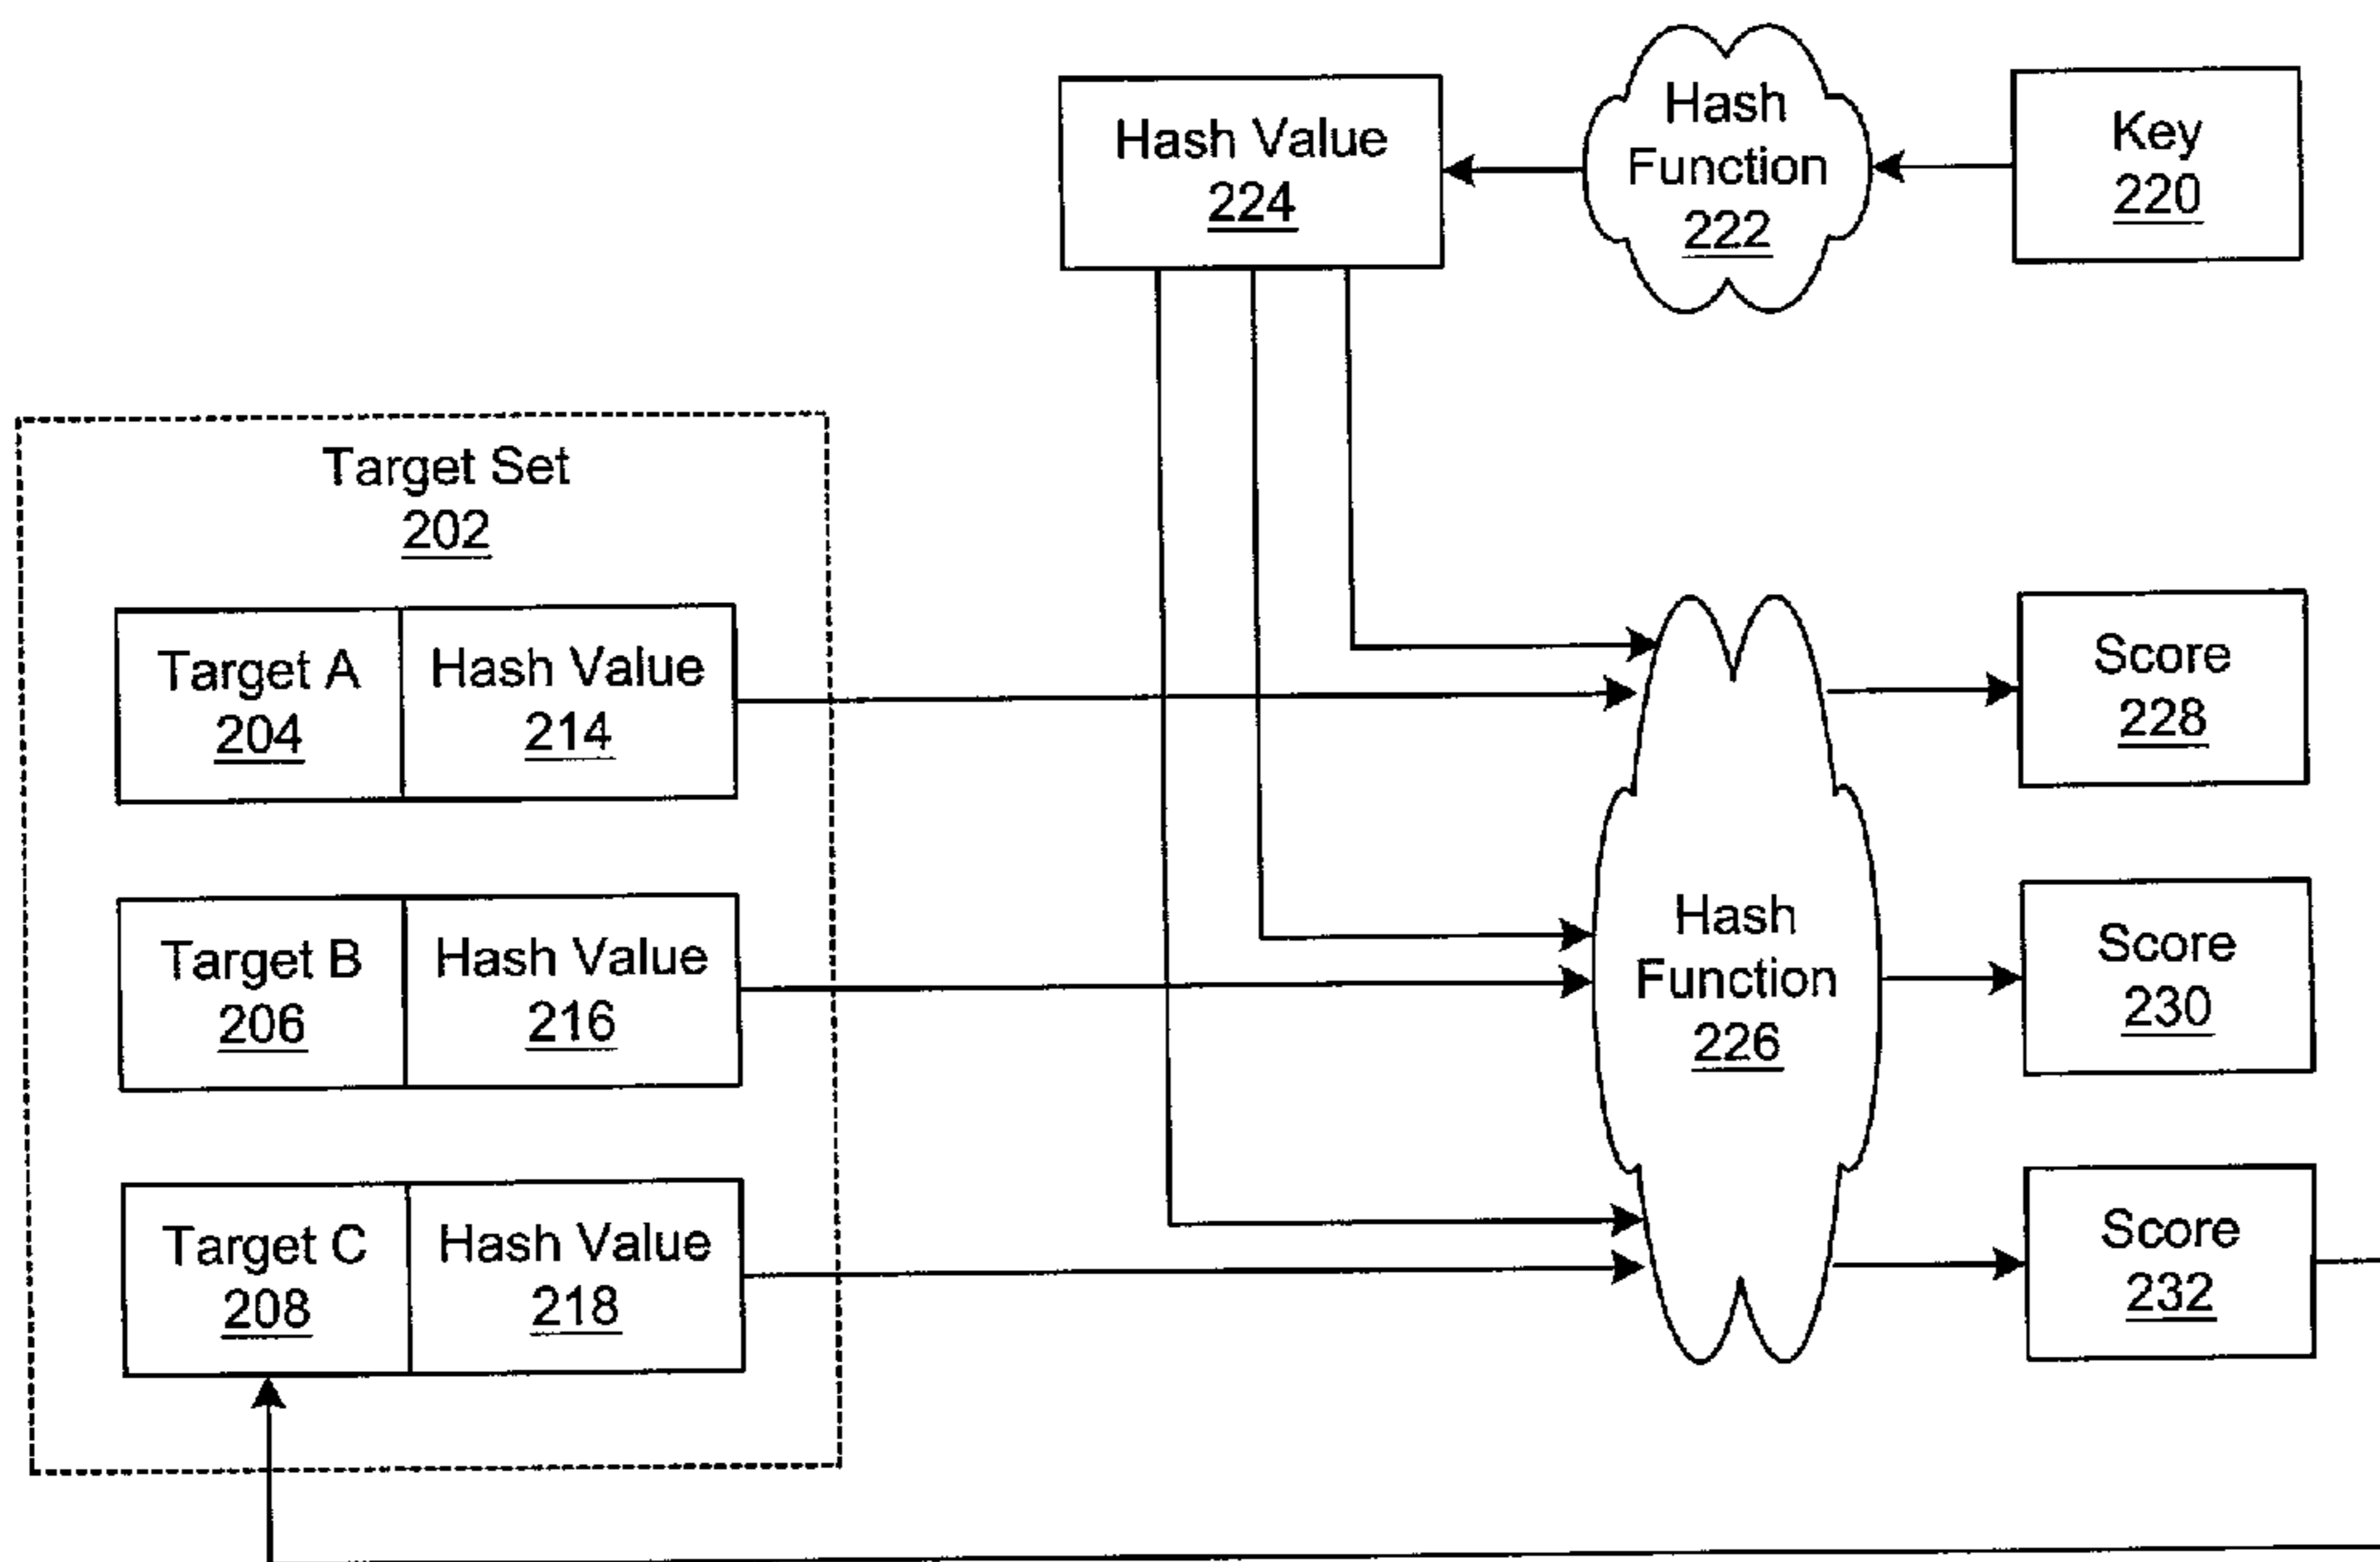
Hash Value
224

Hash
Function
222

Key
220

Target Set
202

Target A
204

Hash Value
214

Target B
206

Hash Value
216

Target C
208

Hash Value
218

Hash
Function
226

Score
228

Score
230

Score
232